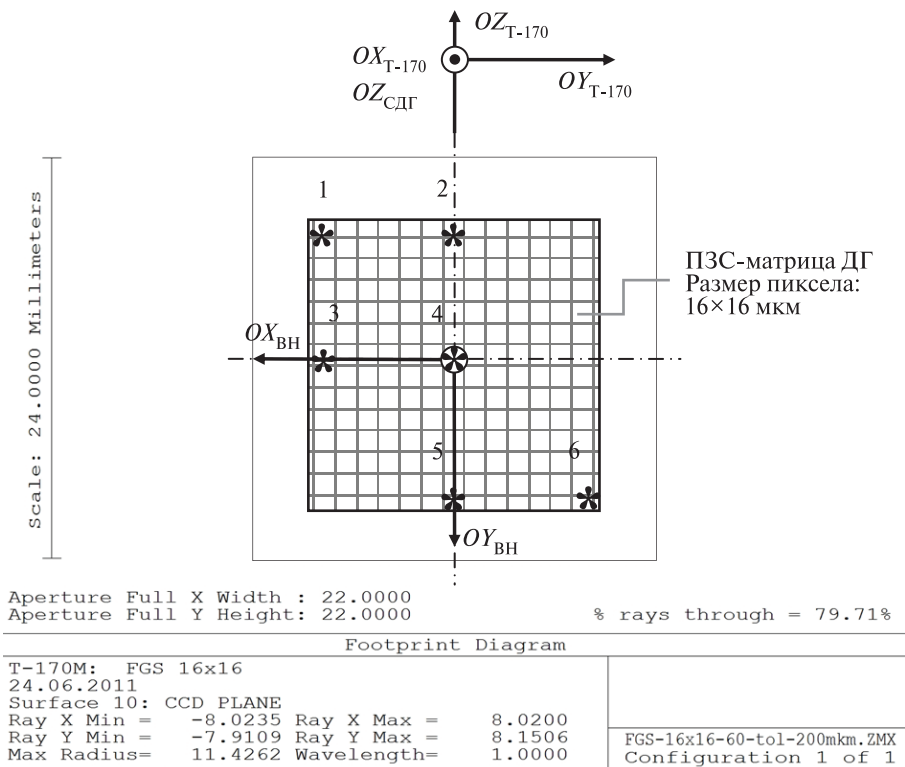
$OZ_{\text{Т-170}}$

$OX_{\text{Т-170}}$
$OZ_{\text{СДГ}}$

$OY_{\text{Т-170}}$

Scale: 24.0000 Millimeters

1
2
3
4
5
6

$OX_{\text{ВН}}$

$OY_{\text{ВН}}$

ПЗС-матрица ДГ
Размер пиксела:
16×16 мкм

Aperture Full X Width : 22.0000
Aperture Full Y Height: 22.0000
% rays through = 79.71%

Footprint Diagram

T-170M: FGS 16x16
24.06.2011
Surface 10: CCD PLANE

| | | | |
|---|---|---|---|
| Ray X Min = | -8.0235 | Ray X Max = | 8.0200 |
| Ray Y Min = | -7.9109 | Ray Y Max = | 8.1506 |
| Max Radius= | 11.4262 | Wavelength= | 1.0000 |

FGS-16x16-60-tol-200mkm.ZMX
Configuration 1 of 1